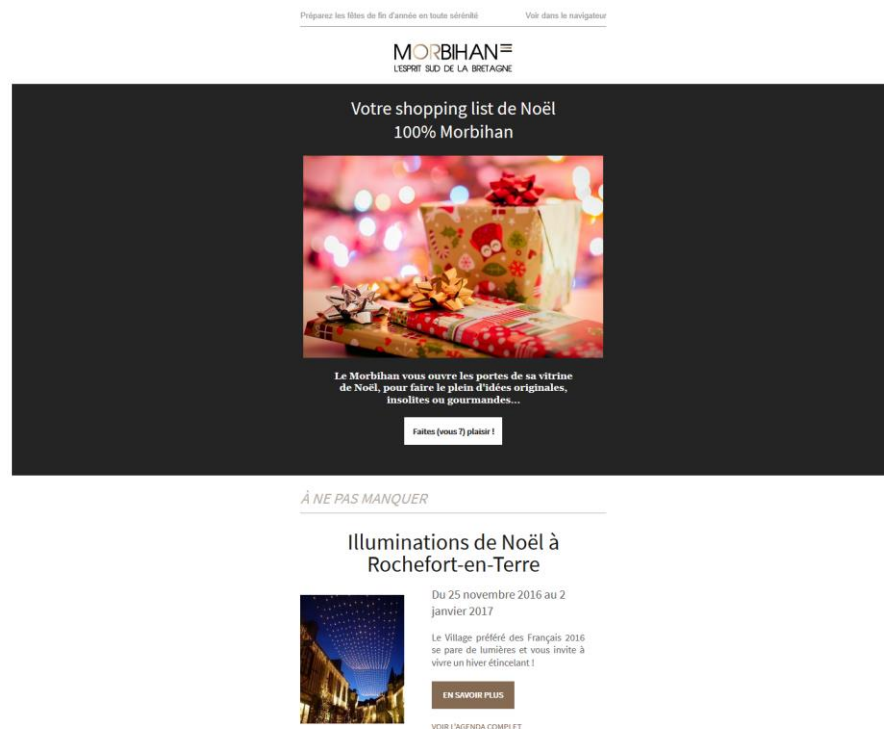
Préparez les fêtes de fin d'année en toute sérénité

Voir dans le navigateur

MORBIHAN
L'ESPRIT SUD DE LA BRETAGNE

Votre shopping list de Noël
100% Morbihan

Le Morbihan vous ouvre les portes de sa vitrine de Noël, pour faire le plein d'idées originales, insolites ou gourmandes...

Faites (vous ?) plaisir !

À NE PAS MANQUER

Illuminations de Noël à Rochefort-en-Terre

Du 25 novembre 2016 au 2 janvier 2017

Le Village préféré des Français 2016 se pare de lumières et vous invite à vivre un hiver étincelant !

EN SAVOIR PLUS

VOIR L'AGENDA COMPLET